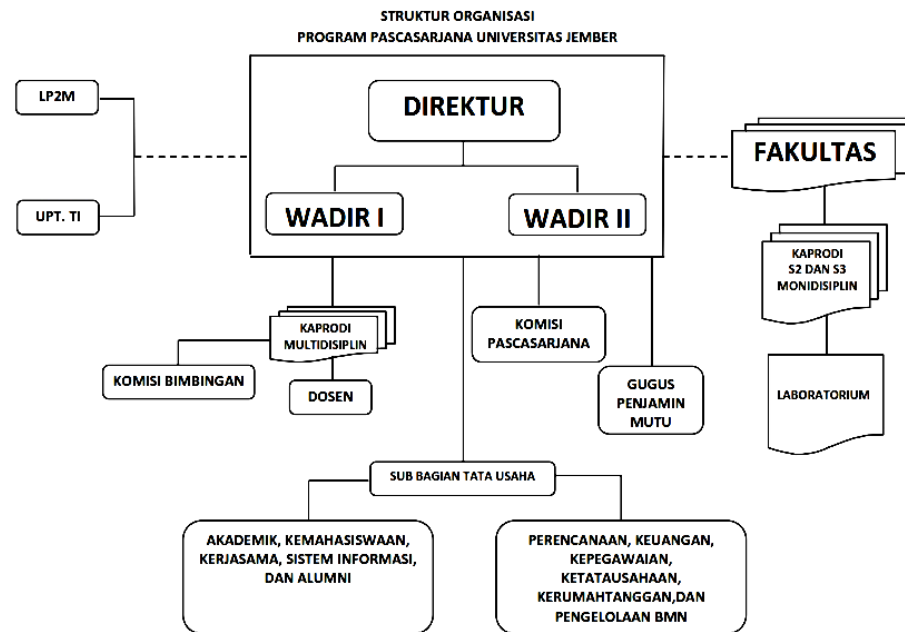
STRUKTUR ORGANISASI
PROGRAM PASCASARJANA UNIVERSITAS JEMBER

LP2M

UPT. TI

DIREKTUR

WADIR I

WADIR II

FAKULTAS

KAPRODI S2 DAN S3 MONIDISIPLIN

LABORATORIUM

KAPRODI MULTIDISIPLIN

KOMISI BIMBINGAN

DOSEN

KOMISI PASCASARJANA

GUGUS PENJAMIN MUTU

SUB BAGIAN TATA USAHA

AKADEMIK, KEMAHASISWAAN, KERJASAMA, SISTEM INFORMASI, DAN ALUMNI

PERENCANAAN, KEUANGAN, KEPEGAWAIAN, KETATAUSAHAAN, KERUMAHTANGGAN,DAN PENGELOLAAN BMN